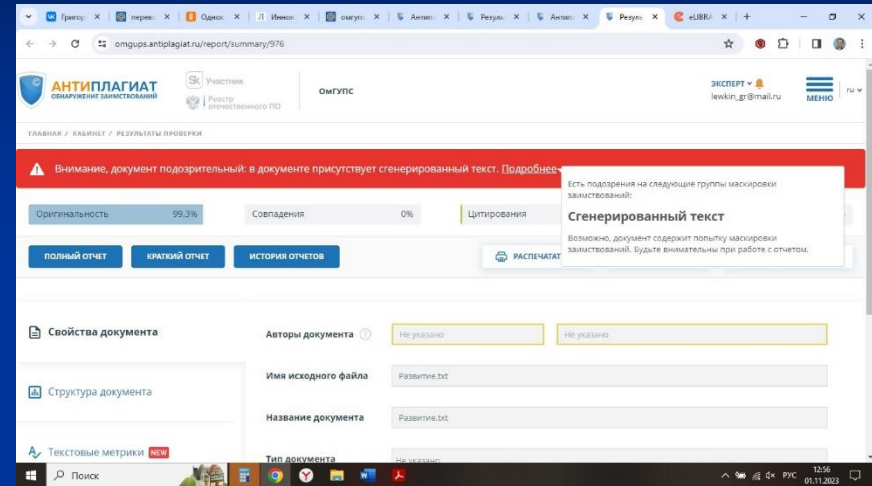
Григор ✕ | перевс ✕ | Однок ✕ | Л Иннок ✕ | омгупс ✕ | Антипл ✕ | Резуль ✕ | Антипл ✕ | Резуль ✕ | eLIBRA ✕ | +

omgups.antiplagiat.ru/report/summary/976

АНТИПЛАГИАТ
ОБНАРУЖЕНИЕ ЗАИМСТВОВАНИЙ

Участник
Реестр отечественного ПО

ОмГУПС

ЭКСПЕРТ
lewkin_gr@mail.ru

МЕНЮ

ru

ГЛАВНАЯ / КАБИНЕТ / РЕЗУЛЬТАТЫ ПРОВЕРКИ

Внимание, документ подозрительный: в документе присутствует сгенерированный текст. Подробнее

Есть подозрения на следующие группы маскировки заимствований:

Сгенерированный текст

Возможно, документ содержит попытку маскировки заимствований. Будьте внимательны при работе с отчетом.

| Оригинальность | 99,3% | Совпадения | 0% | Цитирования |
|---|---|---|---|---|

ПОЛНЫЙ ОТЧЕТ
КРАТКИЙ ОТЧЕТ
ИСТОРИЯ ОТЧЕТОВ
РАСПЕЧАТАТ

Свойства документа

Структура документа

Текстовые метрики NEW

Авторы документа
Не указано
Не указано

Имя исходного файла
Развитие.txt

Название документа
Развитие.txt

Тип документа
Не указано

Поиск

РУС 12:56 01.11.2023